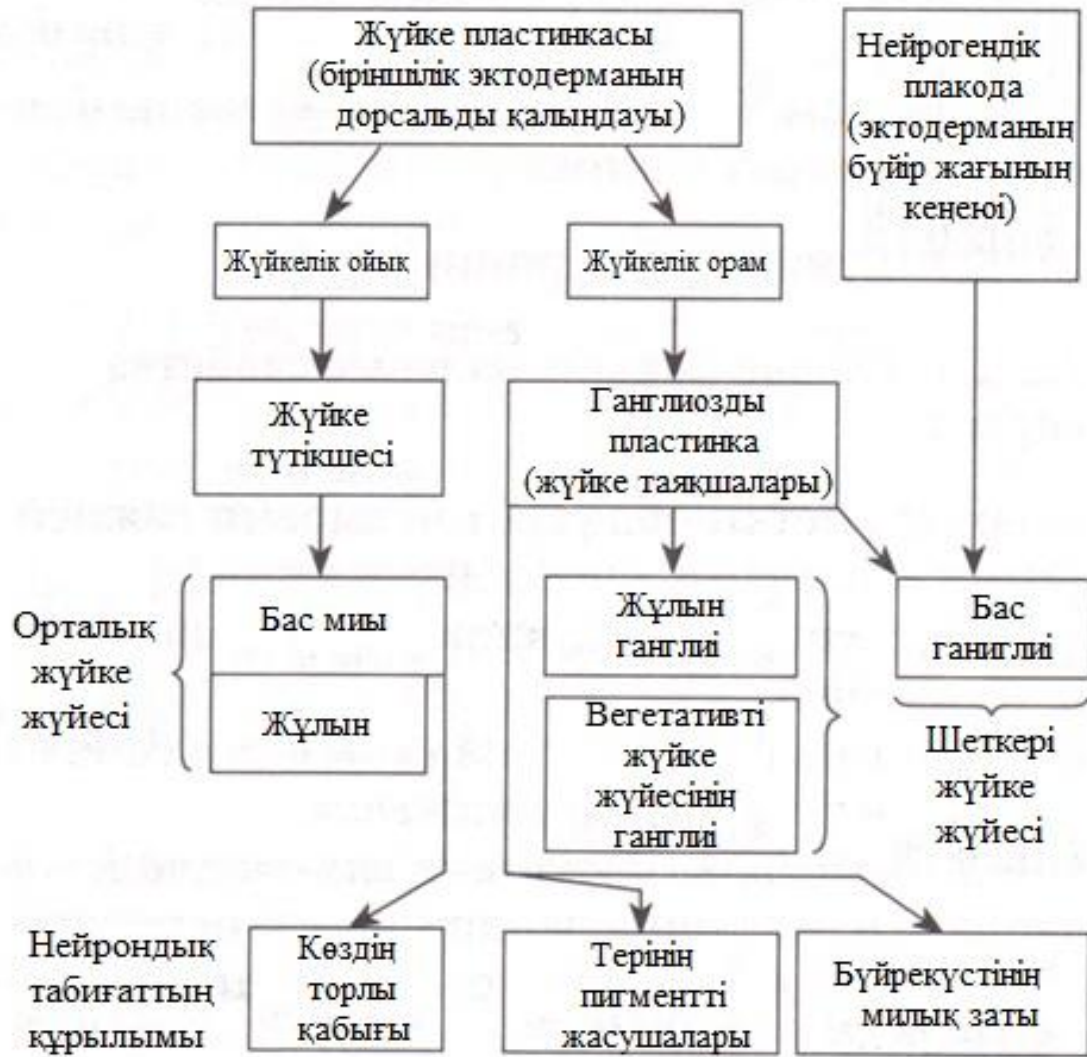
Жүйке пластинкасы (біріншілік эктодерманың дорсальды қалыңдауы)

Нейрогендік плакода (эктодерманың бүйір жағының кеңеюі)

Жүйкелік ойық

Жүйкелік орам

Жүйке түтікшесі

Ганглиозды пластинка (жүйке таяқшалары)

Орталық жүйке жүйесі

Бас миы

Жұлын

Жұлын ганглиі

Вегетативті жүйке жүйесінің ганглиі

Бас ганиглиі

Шеткері жүйке жүйесі

Нейрондық табиғаттың құрылымы

Көздің торлы қабығы

Терінің пигментті жасушалары

Бүйрекүстінің милық заты